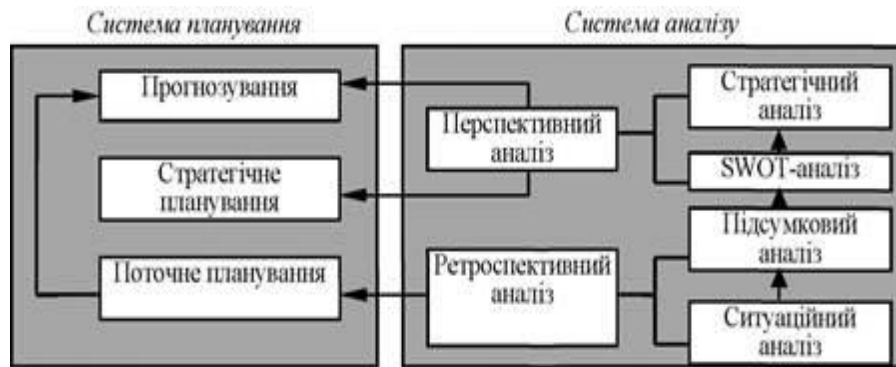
Система планування

Прогнозування

Стратегічне планування

Поточне планування

Система аналізу

Перспективний аналіз

Ретроспективний аналіз

Стратегічний аналіз

SWOT-аналіз

Підсумковий аналіз

Ситуаційний аналіз